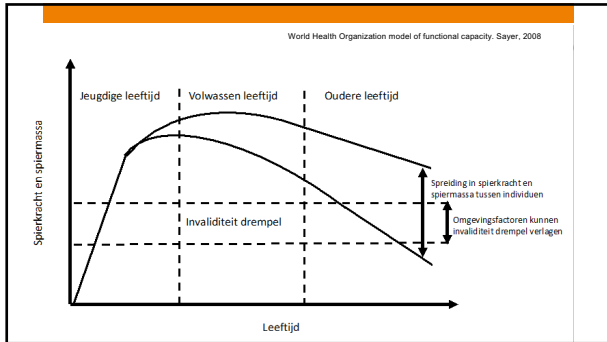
World Health Organization model of functional capacity. Sayer, 2008

Jeugdige leeftijd

Volwassen leeftijd

Oudere leeftijd

Spierkracht en spiermassa

Spreiding in spierkracht en spiermassa tussen individuen

Invaliditeit drempel

Omgevingsfactoren kunnen invaliditeit drempel verlagen

Leeftijd